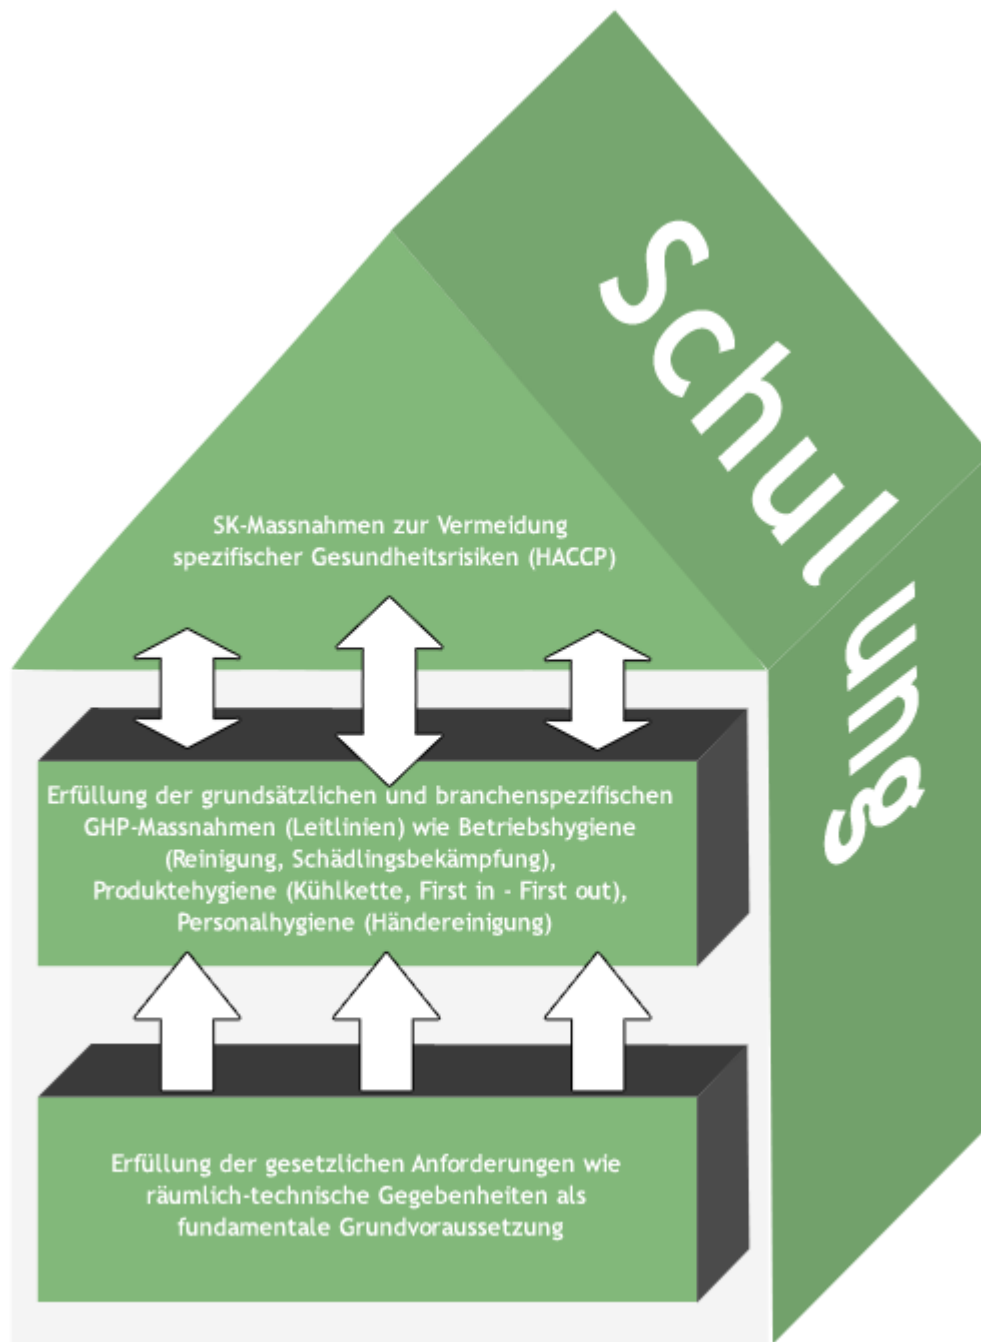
Schulung

SK-Massnahmen zur Vermeidung spezifischer Gesundheitsrisiken (HACCP)

Erfüllung der grundsätzlichen und branchenspezifischen GHP-Massnahmen (Leitlinien) wie Betriebshygiene (Reinigung, Schädlingsbekämpfung), Produktehygiene (Kühlkette, First in - First out), Personalhygiene (Händereinigung)

Erfüllung der gesetzlichen Anforderungen wie räumlich-technische Gegebenheiten als fundamentale Grundvoraussetzung